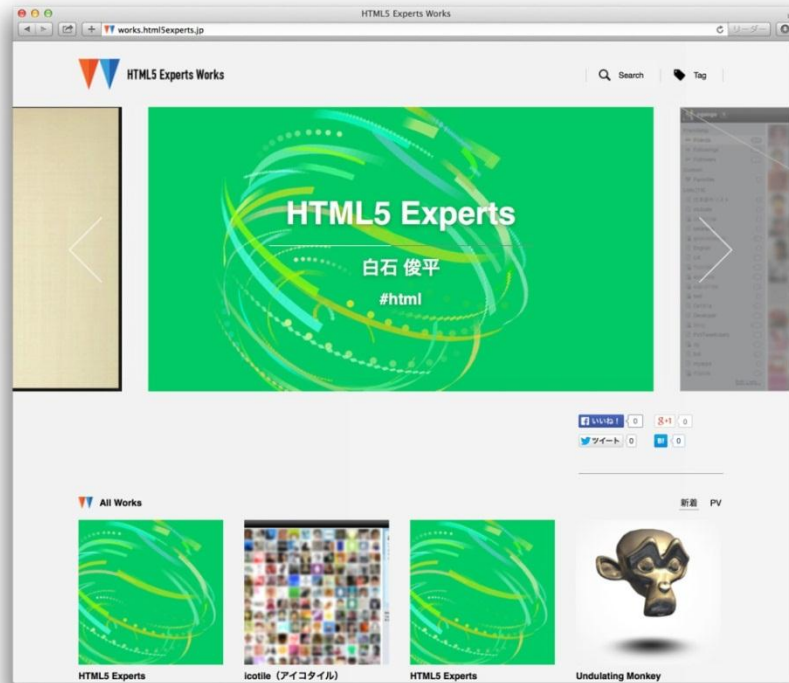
HTML5 Experts Works

works.html5experts.jp

リーダー

HTML5 Experts Works

Search

Tag

HTML5 Experts

白石 俊平

#html

いいね！ 0

+1 0

ツイート 0

0

All Works

新着 PV

HTML5 Experts

icotile（アイコタイル）

HTML5 Experts

Undulating Monkey